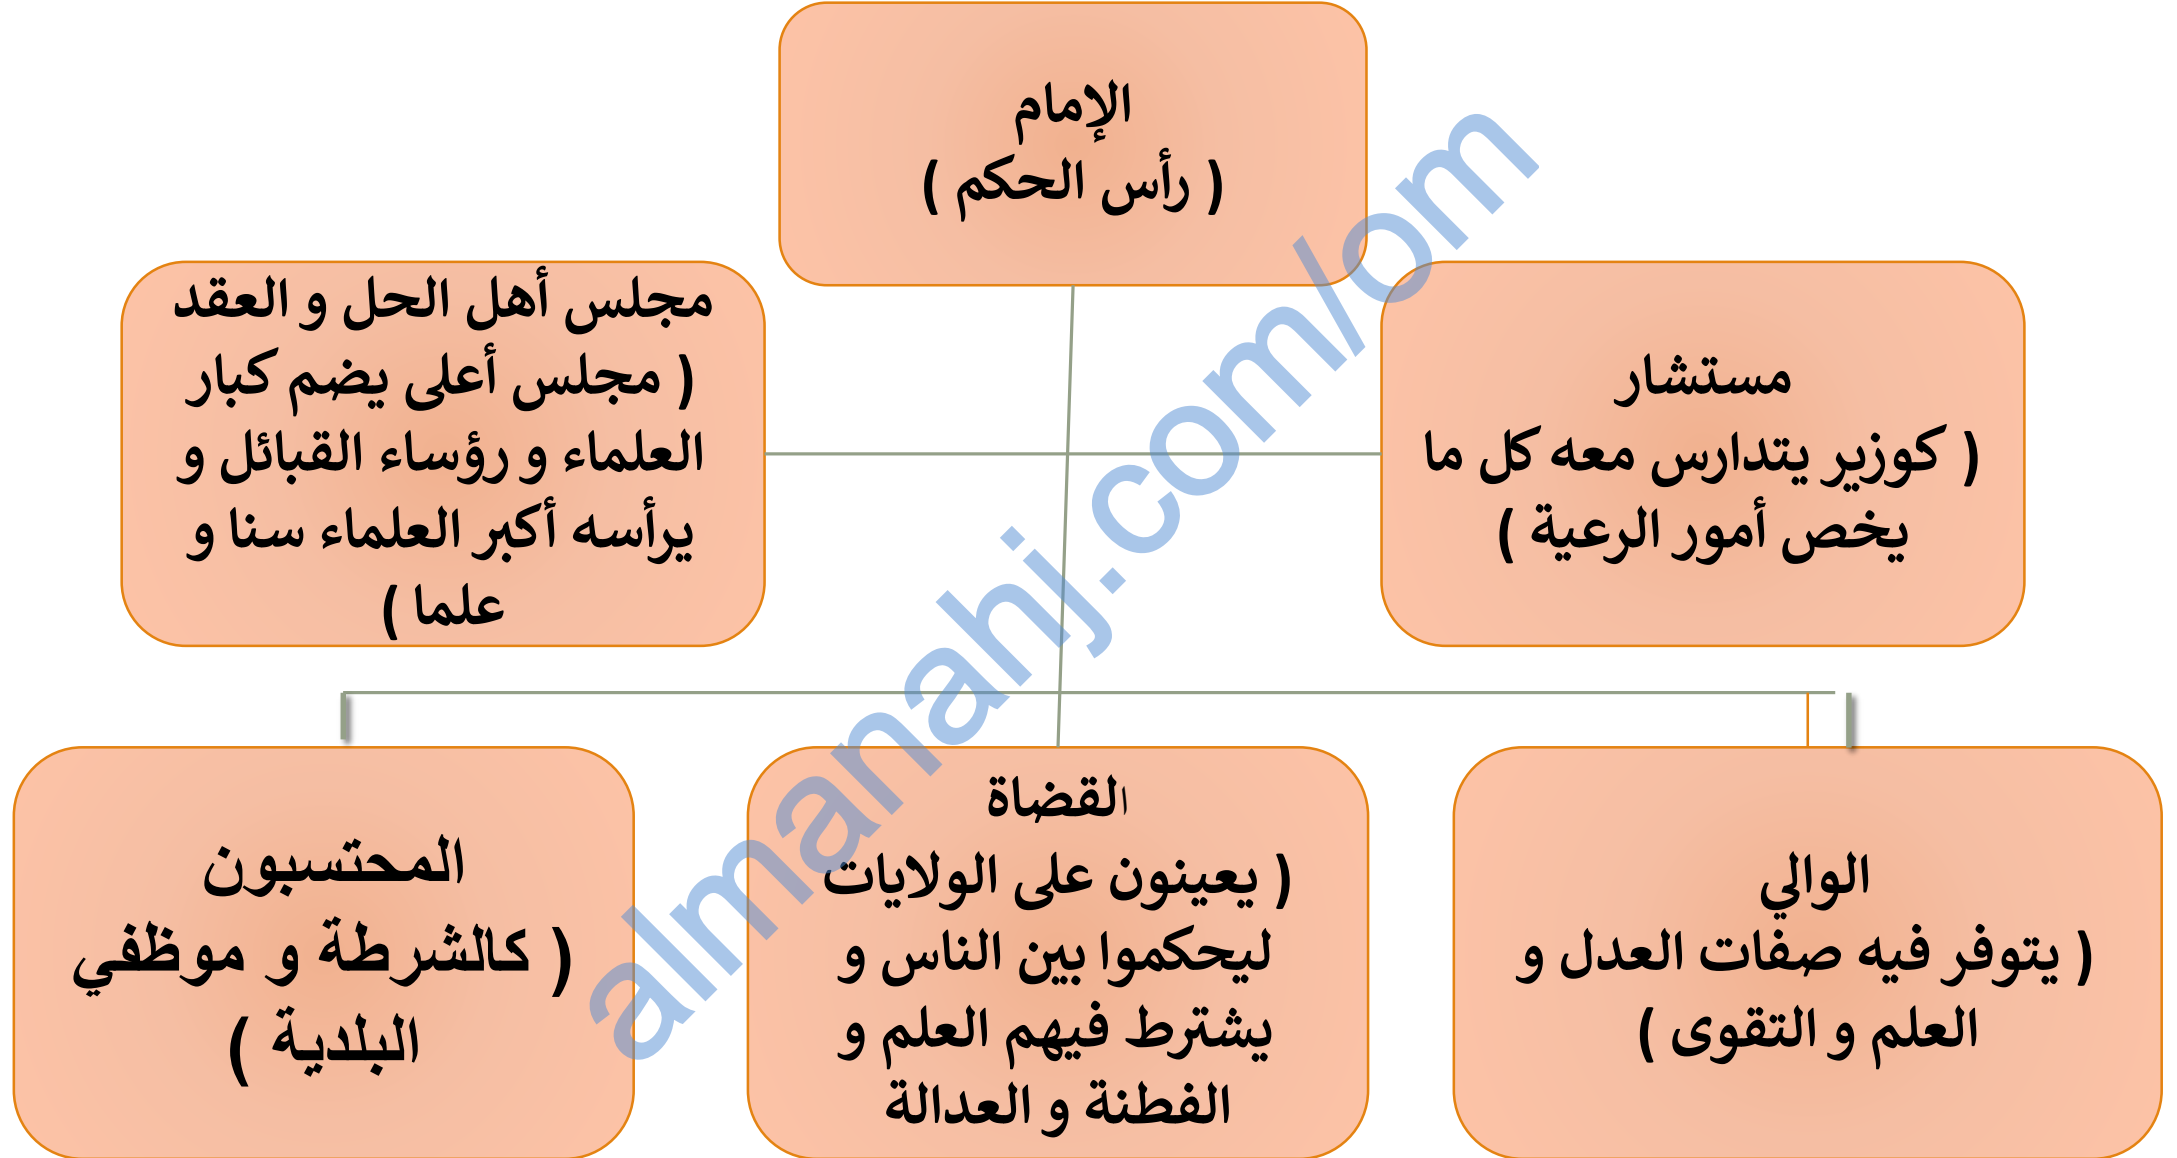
الإمام
( رأس الحكم )

مستشار
( كوزير يتدارس معه كل ما يخص أمور الرعية )

مجلس أهل الحل و العقد
( مجلس أعلى يضم كبار العلماء و رؤساء القبائل و يرأسه أكبر العلماء سنا و علما )

الوالي
( يتوفر فيه صفات العدل و العلم و التقوى )

القضاة
( يعينون على الولايات ليحكموا بين الناس و يشترط فيهم العلم و الفطنة و العدالة

المحتسبون
( كالشرطة و موظفي البلدية )

almanahj.com/om